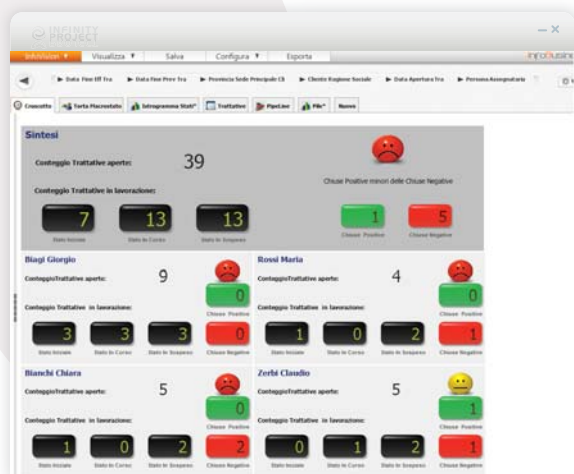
INFINITY PROJECT

– ×

Infovision ▼ | Visualizza ▼ | Salva | Configura ▼ | Esporta

infocubing

◄ | ► Data Fine Eff Tra | ► Data Fine Prev Tra | ► Provincia Sede Principale Cli | ► Cliente Ragione Sociale | ► Data Apertura Tra | ► Persona Assegnataria

Cruscotto | Torta Piacevolato | Istogramma Stati* | Trattative | Pipeline | Pie* | Nuovo

Sintesi

Conteggio Trattative aperte: 39

Conteggio Trattative in lavorazione:

7 | 13 | 13

Stato Iniziale | Stato In Corso | Stato In Sospeso

Chiuse Positive minori delle Chiuse Negative

1 | 5

Chiuse Positive | Chiuse Negative

Biagi Giorgio

ConteggioTrattative aperte: 9

0

Chiuse Positive

Conteggio Trattative in lavorazione:

3 | 3 | 3 | 0

Stato Iniziale | Stato In Corso | Stato In Sospeso | Chiuse Negative

Rossi Maria

ConteggioTrattative aperte: 4

0

Chiuse Positive

Conteggio Trattative in lavorazione:

1 | 0 | 2 | 1

Stato Iniziale | Stato In Corso | Stato In Sospeso | Chiuse Negative

Bianchi Chiara

ConteggioTrattative aperte: 5

0

Chiuse Positive

Conteggio Trattative in lavorazione:

1 | 0 | 2 | 2

Stato Iniziale | Stato In Corso | Stato In Sospeso | Chiuse Negative

Zerbi Claudio

ConteggioTrattative aperte: 5

1

Chiuse Positive

Conteggio Trattative in lavorazione:

0 | 1 | 2 | 1

Stato Iniziale | Stato In Corso | Stato In Sospeso | Chiuse Negative